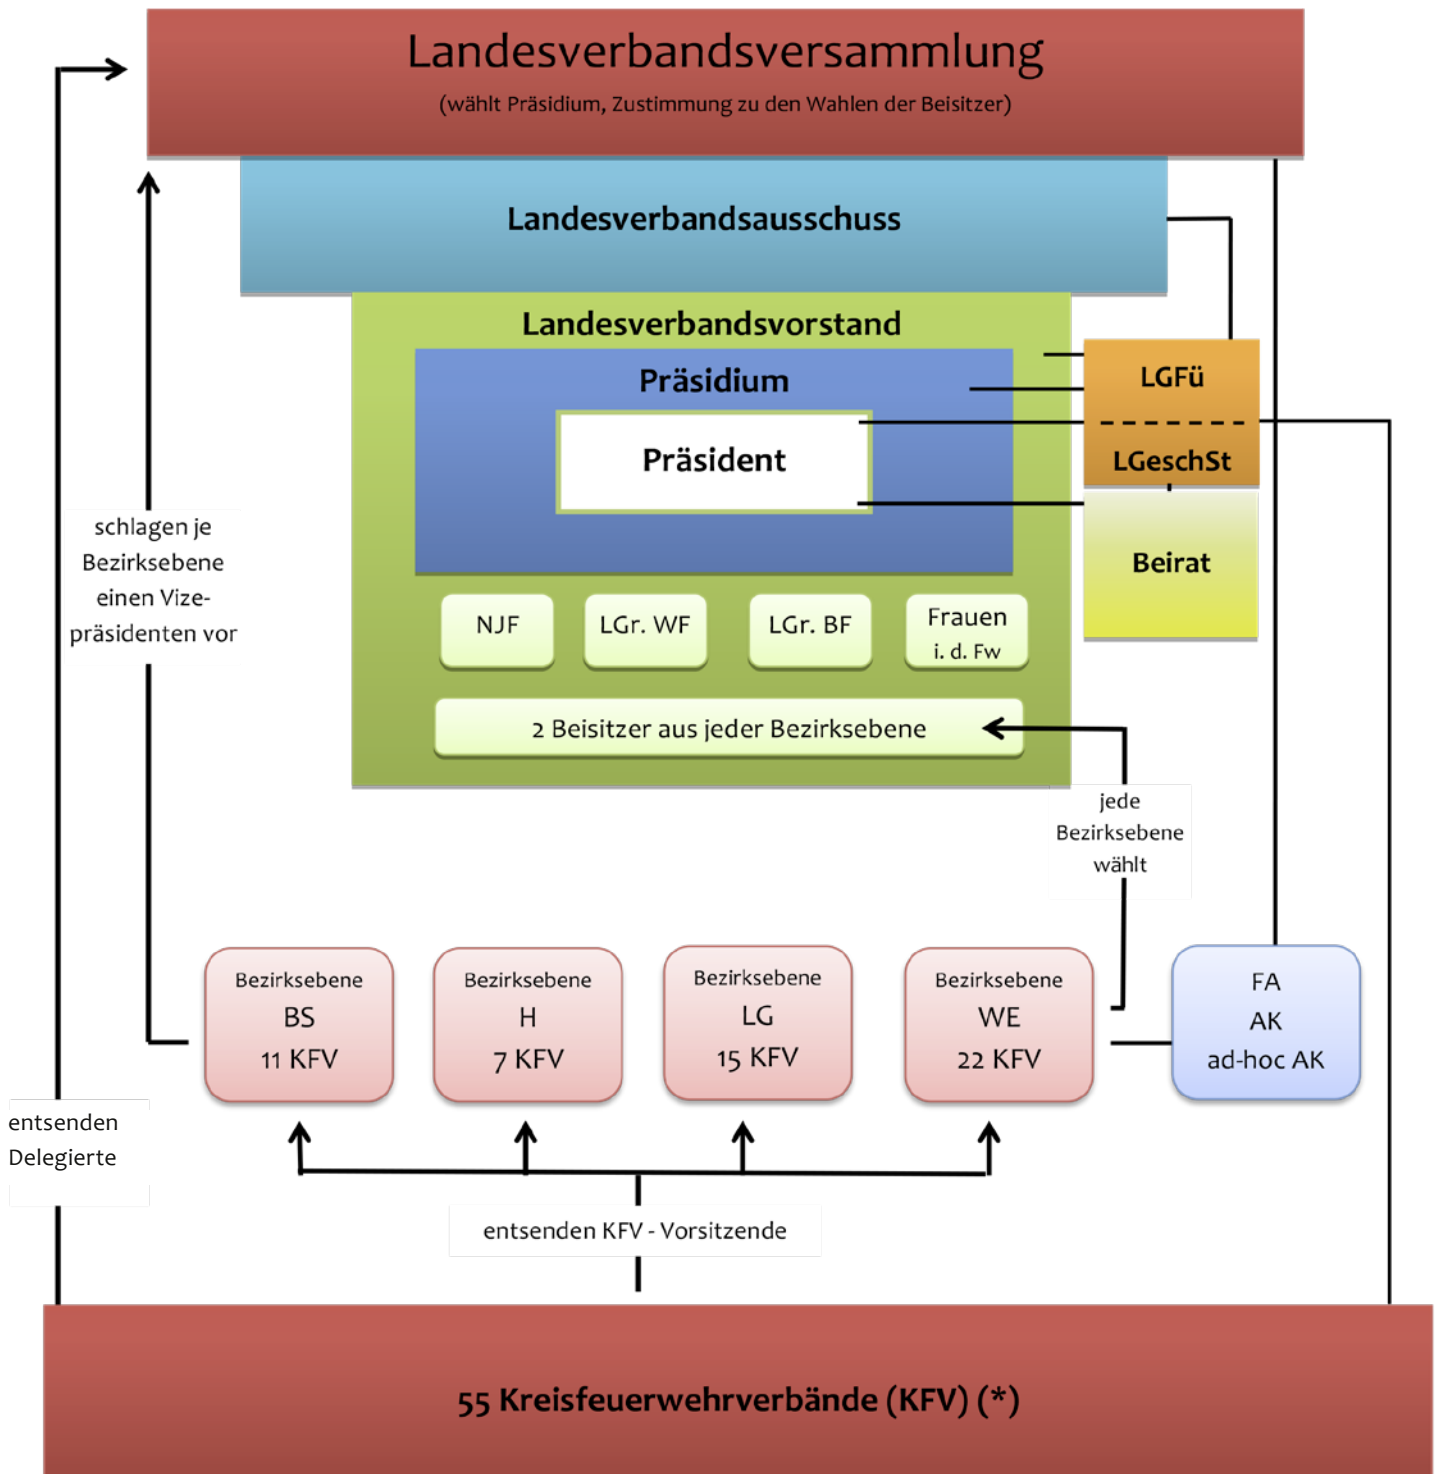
Landesverbandsversammlung
(wählt Präsidium, Zustimmung zu den Wahlen der Beisitzer)

Landesverbandsausschuss

Landesverbandsvorstand

Präsidium

Präsident

LGFü

LGeschSt

Beirat

schlagen je Bezirksebene einen Vizepräsidenten vor

NJF

LGr. WF

LGr. BF

Frauen i. d. Fw

2 Beisitzer aus jeder Bezirksebene

jede Bezirksebene wählt

Bezirksebene BS 11 KFV

Bezirksebene H 7 KFV

Bezirksebene LG 15 KFV

Bezirksebene WE 22 KFV

FA
AK
ad-hoc AK

entsenden Delegierte

entsenden KFV - Vorsitzende

55 Kreisfeuerwehrverbände (KFV) (*)